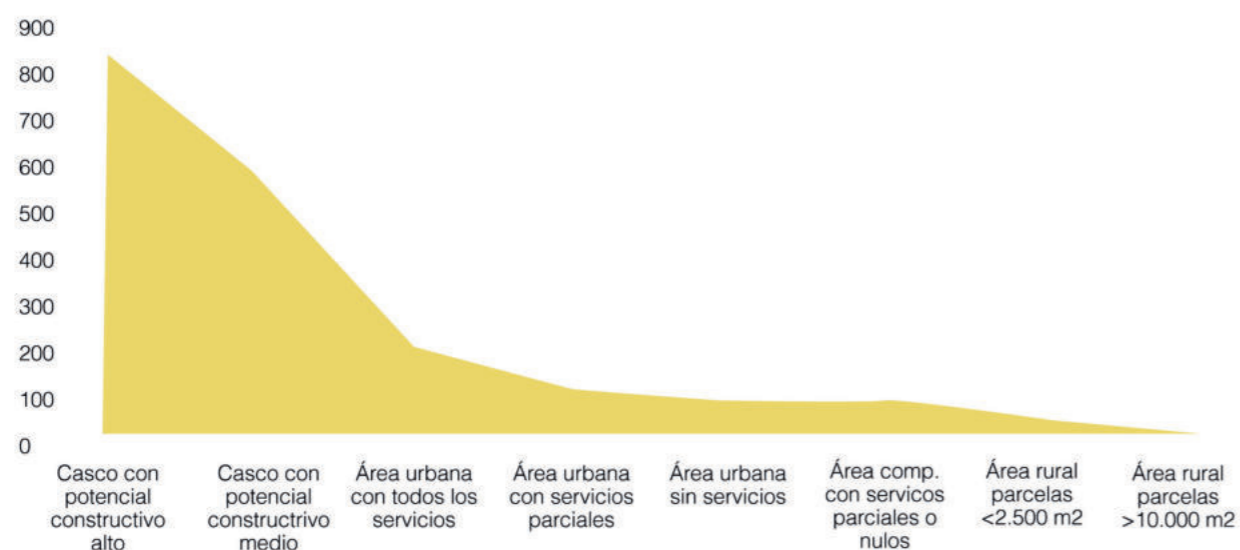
900
800
700
600
500
400
300
200
100
0

Casco con potencial constructivo alto
Casco con potencial constructrivo medio
Área urbana con todos los servicios
Área urbana con servicios parciales
Área urbana sin servicios
Área comp. con servicos parciales o nulos
Área rural parcelas <2.500 m2
Área rural parcelas >10.000 m2